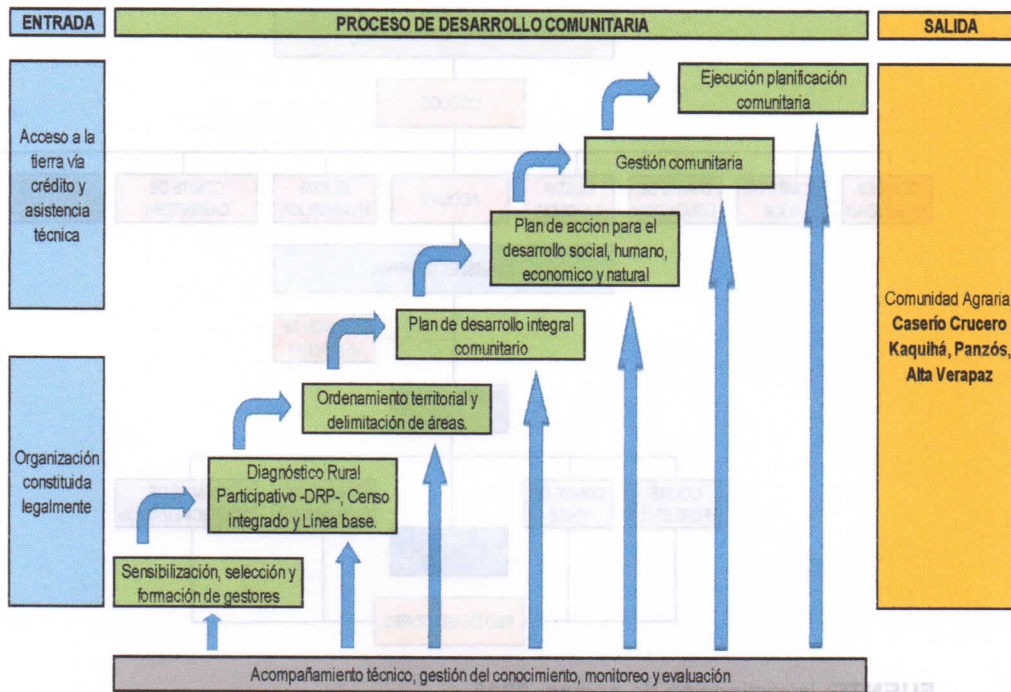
ENTRADA

PROCESO DE DESARROLLO COMUNITARIA

SALIDA

Acceso a la tierra vía crédito y asistencia técnica

Organización constituida legalmente

Ejecución planificación comunitaria

Gestión comunitaria

Plan de accion para el desarrollo social, humano, economico y natural

Plan de desarrollo integral comunitario

Ordenamiento territorial y delimitación de áreas.

Diagnóstico Rural Participativo -DRP-, Censo integrado y Linea base.

Sensibilización, selección y formación de gestores

Comunidad Agraria **Caserío Crucero Kaquihá, Panzós, Alta Verapaz**

Acompañamiento técnico, gestión del conocimiento, monitoreo y evaluación